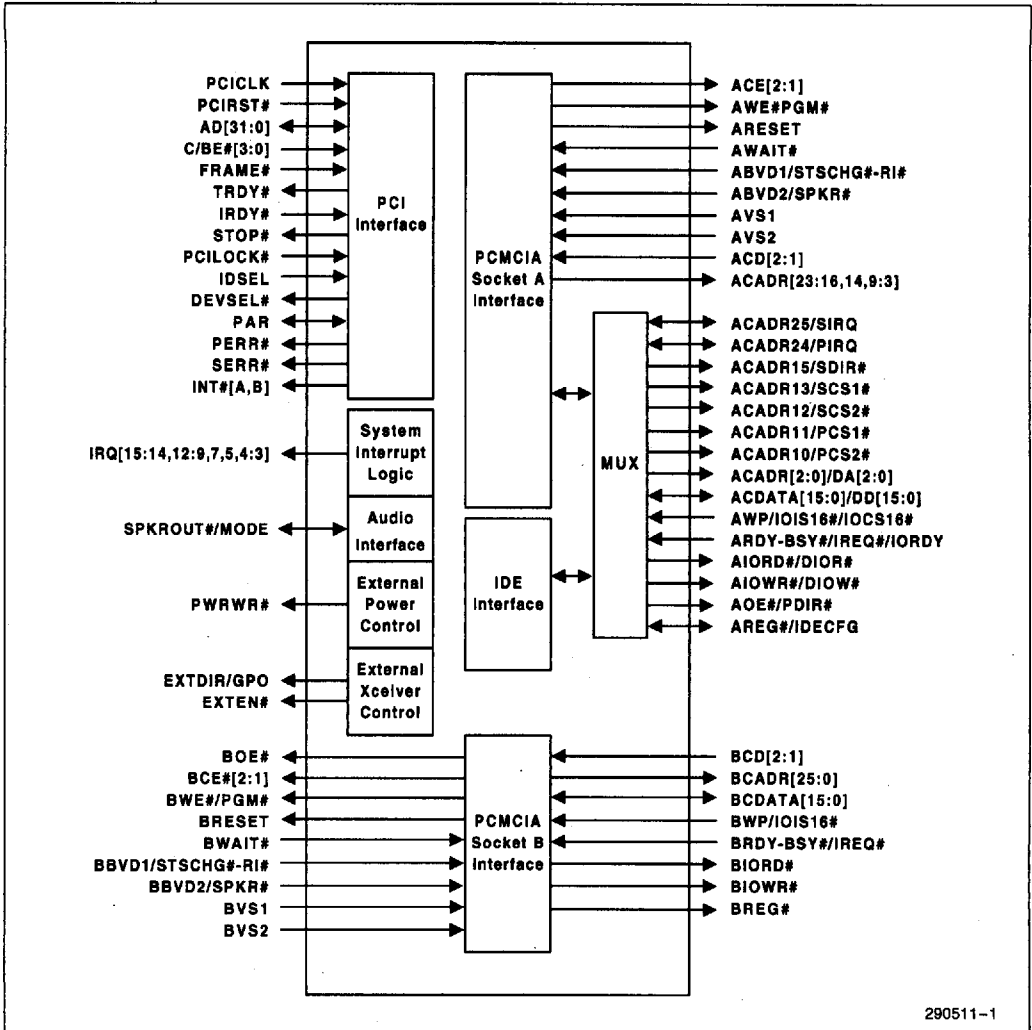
PCICLK
PCIRST#
AD[31:0]
C/BE#[3:0]
FRAME#
TRDY#
IRDY#
STOP#
PCILOCK#
IDSEL
DEVSEL#
PAR
PERR#
SERR#
INT#[A,B]

PCI Interface

PCMCIA Socket A Interface

ACE[2:1]
AWE#PGM#
ARESET
AWAIT#
ABVD1/STSCHG#-RI#
ABVD2/SPKR#
AVS1
AVS2
ACD[2:1]
ACADR[23:16,14,9:3]

MUX

ACADR25/SIRQ
ACADR24/PIRQ
ACADR15/SDIR#
ACADR13/SCS1#
ACADR12/SCS2#
ACADR11/PCS1#
ACADR10/PCS2#
ACADR[2:0]/DA[2:0]
ACDATA[15:0]/DD[15:0]
AWP/IOIS16#/IOCS16#
ARDY-BSY#/IREQ#/IORDY
AIORD#/DIOR#
AIOWR#/DIOW#
AOE#/PDIR#
AREG#/IDECFG

IRQ[15:14,12:9,7,5,4:3]
System Interrupt Logic

SPKROUT#/MODE
Audio Interface

PWRWR#
External Power Control

IDE Interface

EXTDIR/GPO
EXTEN#
External Xceiver Control

BOE#
BCE#[2:1]
BWE#/PGM#
BRESET
BWAIT#
BBVD1/STSCHG#-RI#
BBVD2/SPKR#
BVS1
BVS2

PCMCIA Socket B Interface

BCD[2:1]
BCADR[25:0]
BCDATA[15:0]
BWP/IOIS16#
BRDY-BSY#/IREQ#
BIORD#
BIOWR#
BREG#

290511–1